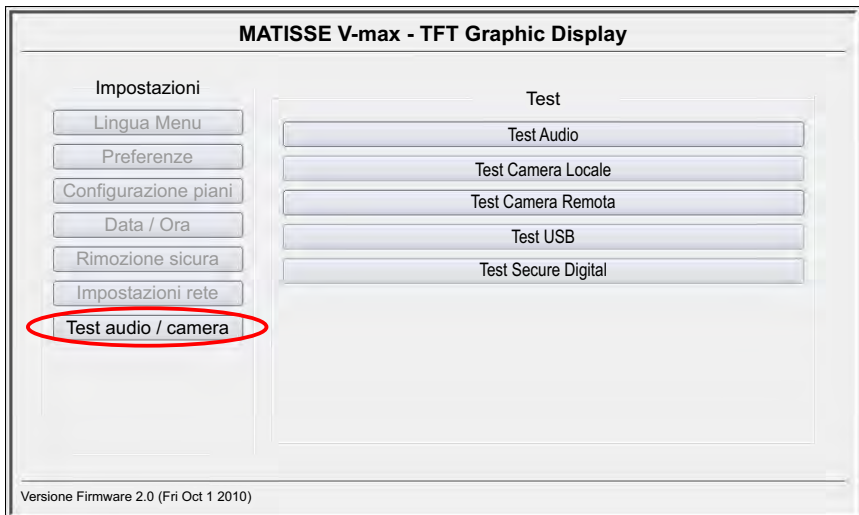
MATISSE V-max - TFT Graphic Display

Impostazioni

Lingua Menu

Preferenze

Configurazione piani

Data / Ora

Rimozione sicura

Impostazioni rete

Test audio / camera

Test

Test Audio

Test Camera Locale

Test Camera Remota

Test USB

Test Secure Digital

Versione Firmware 2.0 (Fri Oct 1 2010)